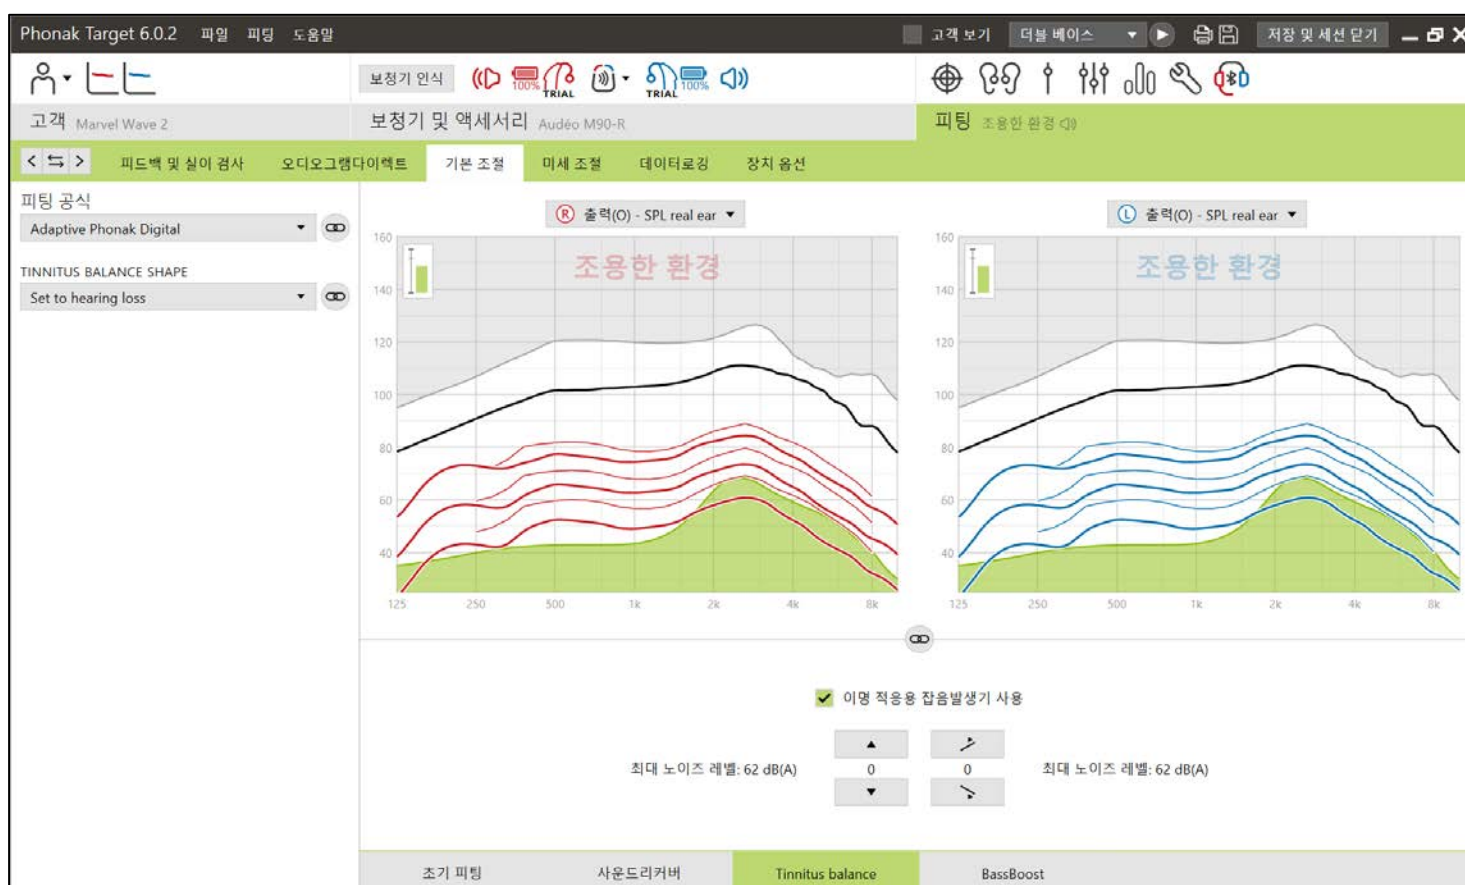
Phonak Target 6.0.2 파일 피팅 도움말

고객 보기 더블 베이스 저장 및 세션 닫기

보청기 인식 100% TRIAL TRIAL 100%

고객 Marvel Wave 2

보청기 및 액세서리 Audéo M90-R

피팅 조용한 환경

피드백 및 실이 검사 오디오그램다이렉트 기본 조절 미세 조절 데이터로깅 장치 옵션

피팅 공식

Adaptive Phonak Digital

TINNITUS BALANCE SHAPE

Set to hearing loss

R 출력(O) - SPL real ear

조용한 환경

160 140 120 100 80 60 40

125 250 500 1k 2k 4k 8k

L 출력(O) - SPL real ear

조용한 환경

160 140 120 100 80 60 40

125 250 500 1k 2k 4k 8k

이명 적응용 잡음발생기 사용

최대 노이즈 레벨: 62 dB(A)

0

0

최대 노이즈 레벨: 62 dB(A)

조기 피팅 사운드리커버 Tinnitus balance BassBoost